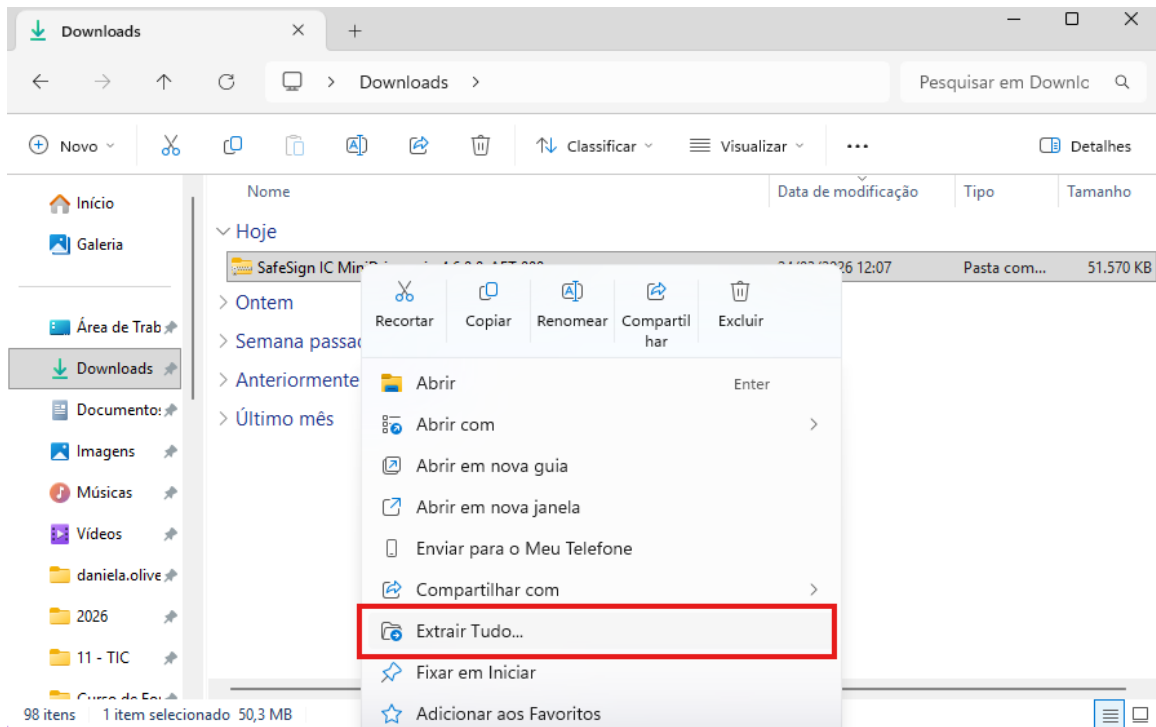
Downloads
Downloads
Pesquisar em Downlo
Novo
Classificar
Visualizar
...
Detalhes
Início
Galeria
Área de Trab
Downloads
Documentos
Imagens
Músicas
Vídeos
daniela.olive
2026
11 - TIC
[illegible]
Nome
Data de modificação
Tipo
Tamanho
Hoje
SafeSign IC Mini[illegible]
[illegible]/2026 12:07
Pasta com...
51.570 KB
Ontem
Semana passa
Anteriormente
Último mês
Recortar
Copiar
Renomear
Compartilhar
Excluir
Abrir
Enter
Abrir com
Abrir em nova guia
Abrir em nova janela
Enviar para o Meu Telefone
Compartilhar com
Extrair Tudo...
Fixar em Iniciar
Adicionar aos Favoritos
98 itens
1 item selecionado 50,3 MB